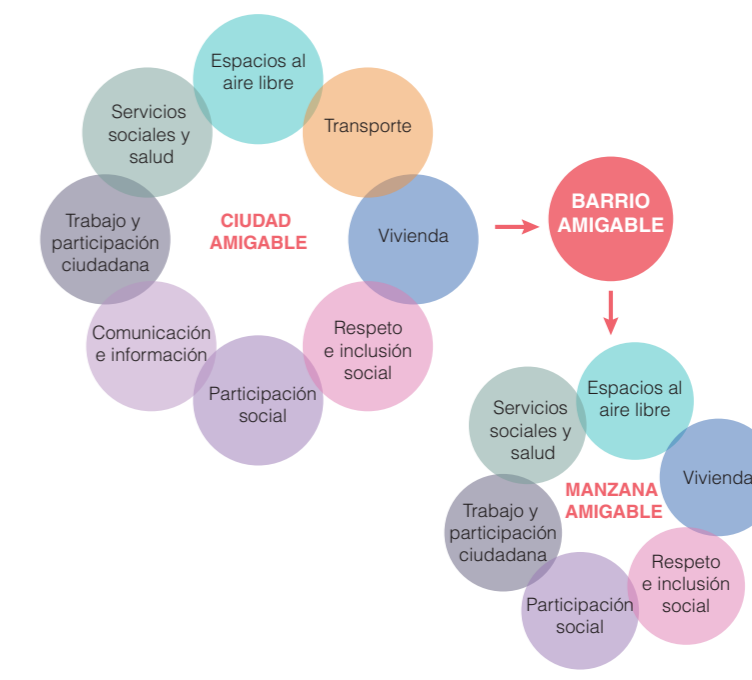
Espacios al aire libre

Transporte

Vivienda

Respeto e inclusión social

Participación social

Comunicación e información

Trabajo y participación ciudadana

Servicios sociales y salud

CIUDAD AMIGABLE

BARRIO AMIGABLE

Espacios al aire libre

Vivienda

Respeto e inclusión social

Participación social

Trabajo y participación ciudadana

Servicios sociales y salud

MANZANA AMIGABLE